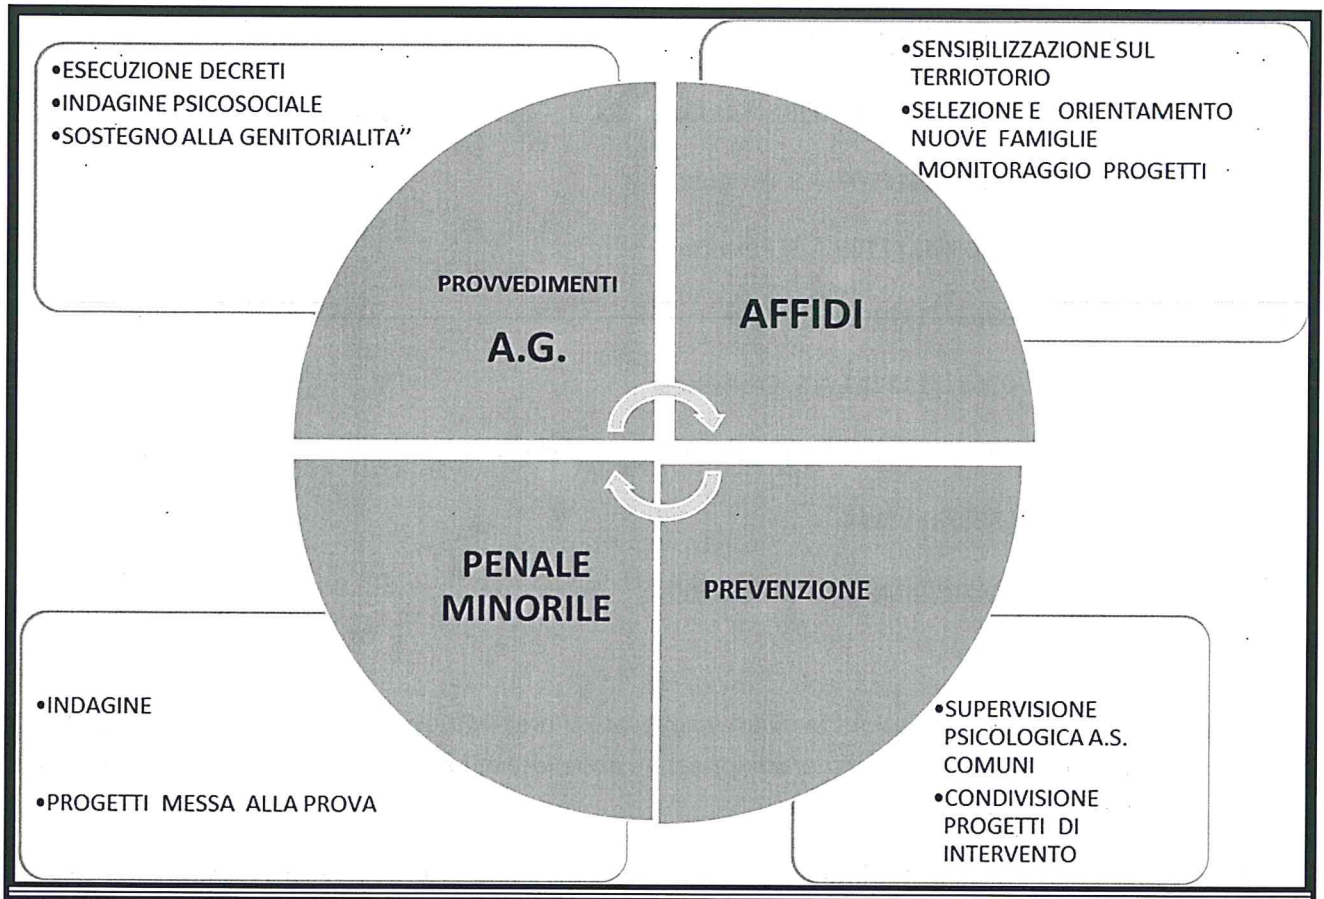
•ESECUZIONE DECRETI
•INDAGINE PSICOSOCIALE
•SOSTEGNO ALLA GENITORIALITA''

•SENSIBILIZZAZIONE SUL TERRIOTORIO
•SELEZIONE E ORIENTAMENTO NUOVE FAMIGLIE
MONITORAGGIO PROGETTI

PROVVEDIMENTI
A.G.

AFFIDI

PENALE MINORILE

PREVENZIONE

•INDAGINE

•PROGETTI MESSA ALLA PROVA

•SUPERVISIONE PSICOLOGICA A.S. COMUNI
•CONDIVISIONE PROGETTI DI INTERVENTO